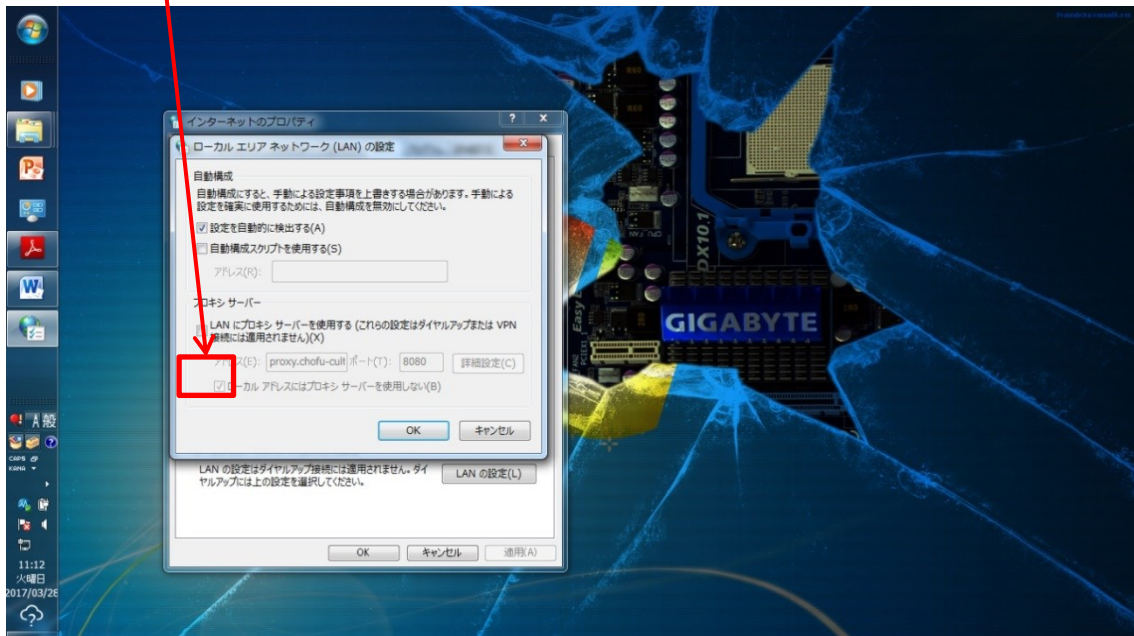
インターネットのプロパティ

?

ローカル エリア ネットワーク (LAN) の設定

自動構成

自動構成にすると、手動による設定事項を上書きする場合があります。手動による設定を確実に使用するためには、自動構成を無効にしてください。

設定を自動的に検出する(A)

自動構成スクリプトを使用する(S)

アドレス(R):

プロキシ サーバー

LAN にプロキシ サーバーを使用する (これらの設定はダイヤルアップまたは VPN 接続には適用されません)(X)

アドレス(E): proxy.chofu-cult ポート(T): 8080 詳細設定(C)

ローカル アドレスにはプロキシ サーバーを使用しない(B)

OK キャンセル

LAN の設定はダイヤルアップ接続には適用されません。ダイヤルアップには上の設定を選択してください。

LAN の設定(L)

OK キャンセル 適用(A)

GIGABYTE

DX10.1

A 般

CAPS KANA

11:12
火曜日
2017/03/28